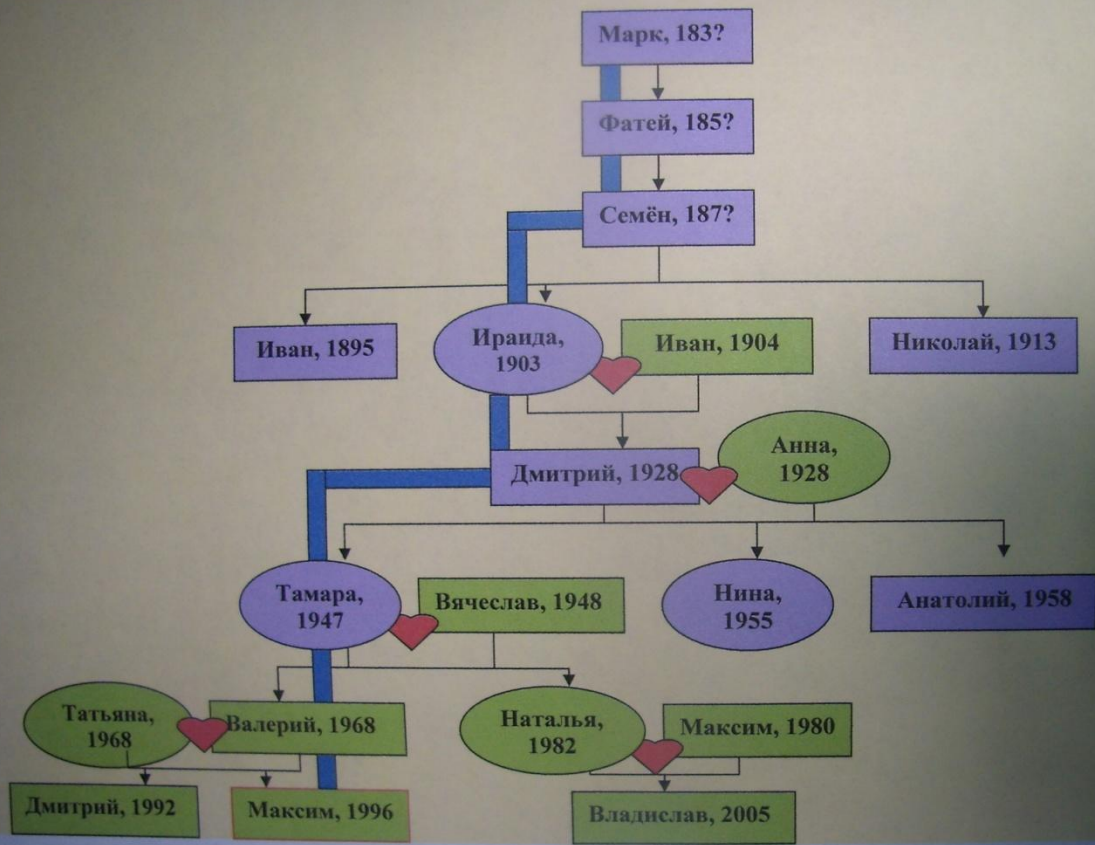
Марк, 183?

Фатей, 185?

Семён, 187?

Иван, 1895

Ираида, 1903

Иван, 1904

Николай, 1913

Дмитрий, 1928

Анна, 1928

Тамара, 1947

Вячеслав, 1948

Нина, 1955

Анатолий, 1958

Татьяна, 1968

Валерий, 1968

Наталья, 1982

Максим, 1980

Дмитрий, 1992

Максим, 1996

Владислав, 2005